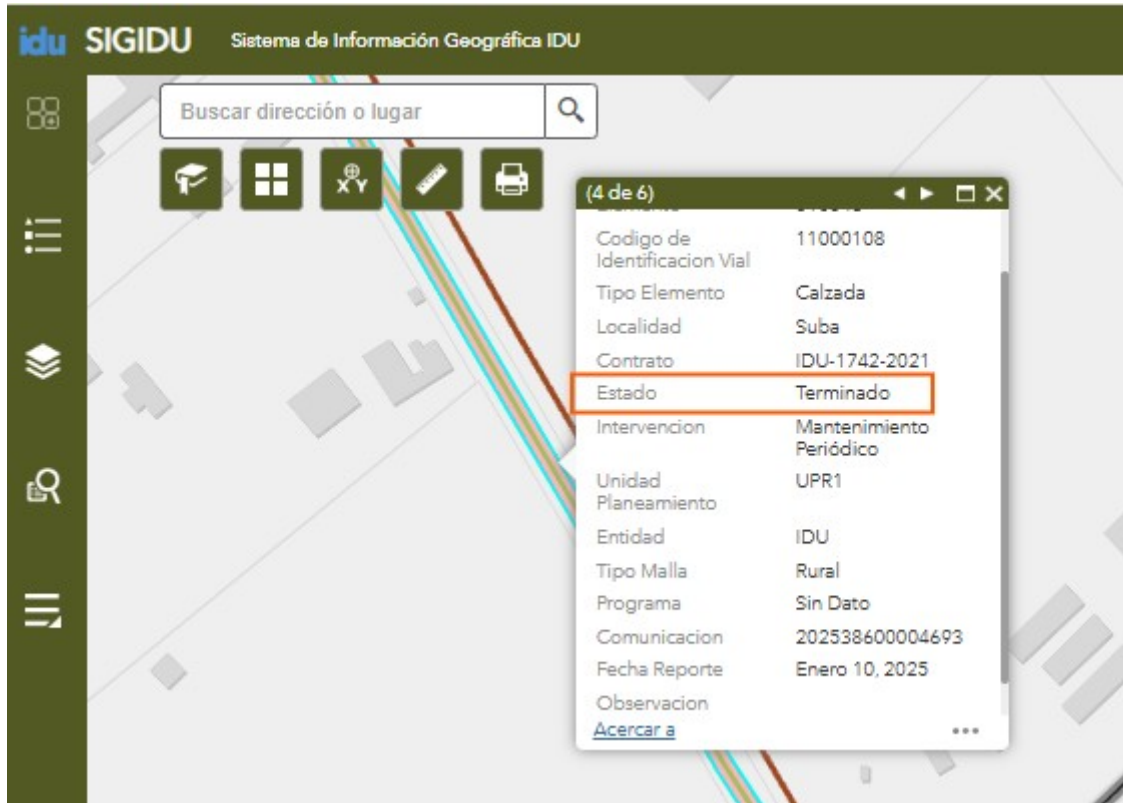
idu SIGIDU Sistema de Información Geográfica IDU

Buscar dirección o lugar

(4 de 6)

| | |
|---|---|
| Codigo de Identificacion Vial | 11000108 |
| Tipo Elemento | Calzada |
| Localidad | Suba |
| Contrato | IDU-1742-2021 |
| Estado | Terminado |
| Intervencion | Mantenimiento Periódico |
| Unidad Planeamiento | UPR1 |
| Entidad | IDU |
| Tipo Malla | Rural |
| Programa | Sin Dato |
| Comunicacion | 202538600004693 |
| Fecha Reporte | Enero 10, 2025 |
| Observacion | |

Acercar a